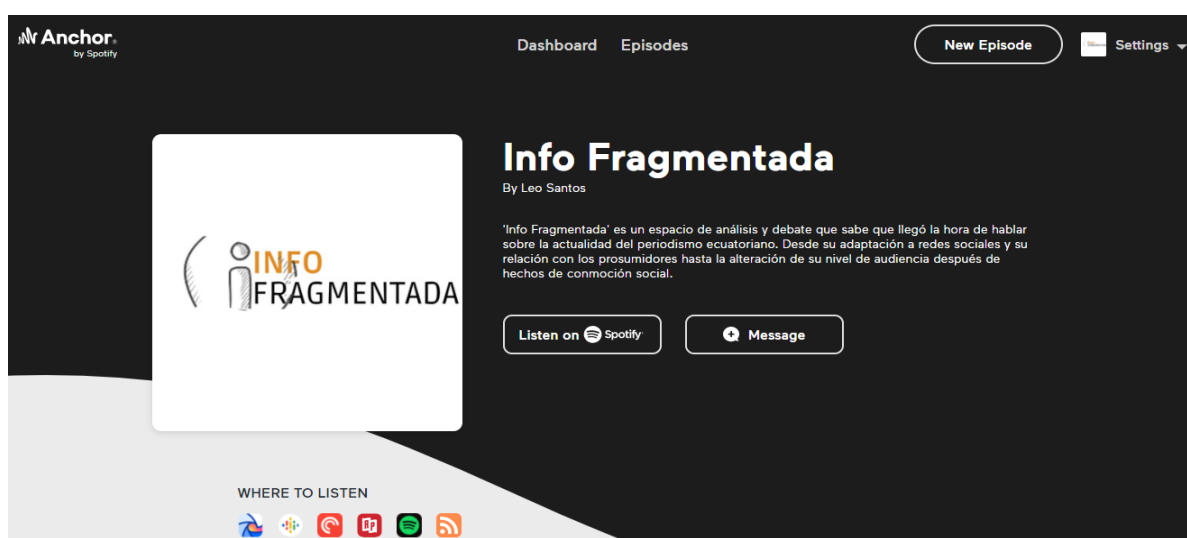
Anchor
by Spotify

Dashboard Episodes

New Episode

Settings

INFO
FRAGMENTADA

Info Fragmentada

By Leo Santos

'Info Fragmentada' es un espacio de análisis y debate que sabe que llegó la hora de hablar sobre la actualidad del periodismo ecuatoriano. Desde su adaptación a redes sociales y su relación con los prosumidores hasta la alteración de su nivel de audiencia después de hechos de conmoción social.

Listen on Spotify

Message

WHERE TO LISTEN